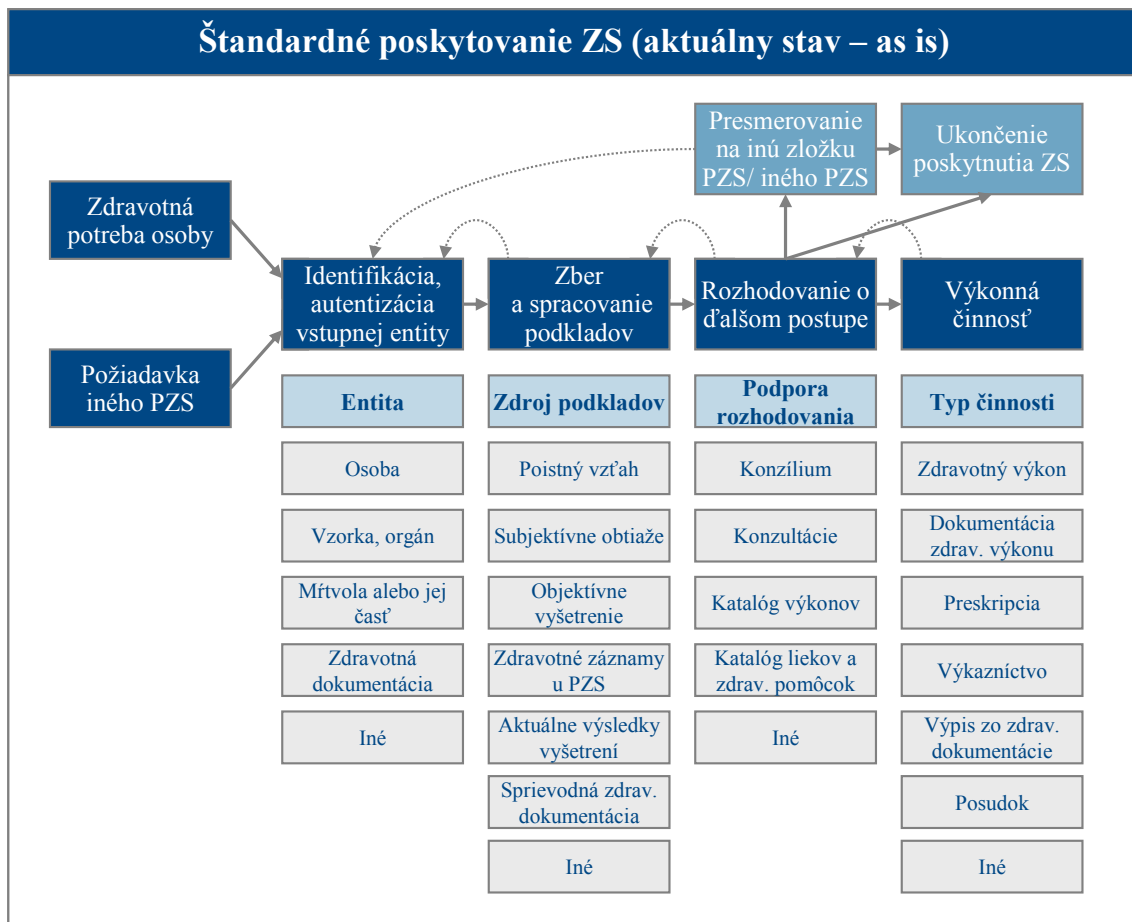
Štandardné poskytovanie ZS (aktuálny stav – as is)

Presmerovanie na inú zložku PZS/ iného PZS

Ukončenie poskytnutia ZS

Zdravotná potreba osoby

Požiadavka iného PZS

Identifikácia, autentizácia vstupnej entity

Zber a spracovanie podkladov

Rozhodovanie o ďalšom postupe

Výkonná činnosť

Entita

Osoba

Vzorka, orgán

Mŕtvola alebo jej časť

Zdravotná dokumentácia

Iné

Zdroj podkladov

Poistný vzťah

Subjektívne obtiaže

Objektívne vyšetrenie

Zdravotné záznamy u PZS

Aktuálne výsledky vyšetrení

Sprievodná zdrav. dokumentácia

Iné

Podpora rozhodovania

Konzílium

Konzultácie

Katalóg výkonov

Katalóg liekov a zdrav. pomôcok

Iné

Typ činnosti

Zdravotný výkon

Dokumentácia zdrav. výkonu

Preskripcia

Výkazníctvo

Výpis zo zdrav. dokumentácie

Posudok

Iné